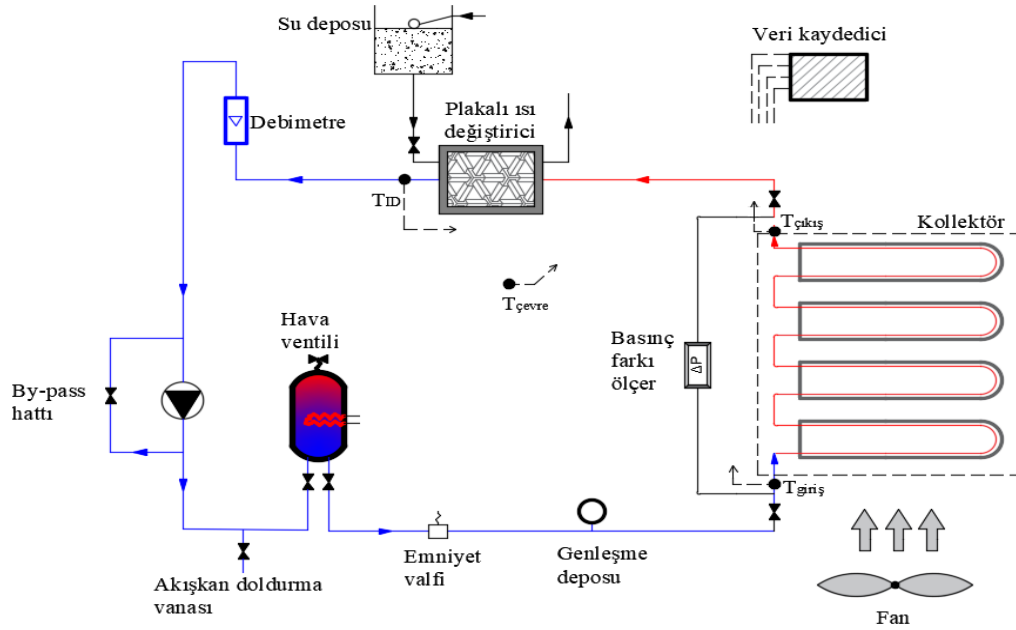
Su deposu

Veri kaydedici

Debimetre

Plakalı ısı değiştirici

$T_{ID}$

$T_{çıkış}$

Kollektör

$T_{çevre}$

Hava ventili

Basınç farkı ölçer

$\Delta P$

By-pass hattı

$T_{giriş}$

Emniyet valfi

Genleşme deposu

Akışkan doldurma vanası

Fan